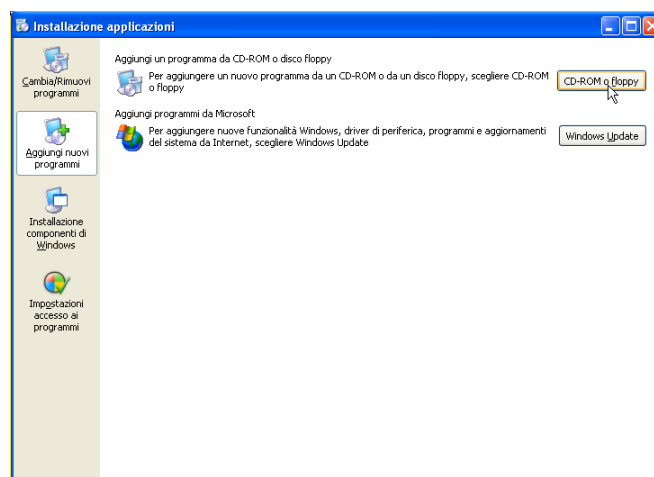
Installazione applicazioni

Cambia/Rimuovi programmi

Aggiungi nuovi programmi

Installazione componenti di Windows

Impostazioni accesso ai programmi

Aggiungi un programma da CD-ROM o disco floppy

Per aggiungere un nuovo programma da un CD-ROM o da un disco floppy, scegliere CD-ROM o floppy

CD-ROM o floppy

Aggiungi programmi da Microsoft

Per aggiungere nuove funzionalità Windows, driver di periferica, programmi e aggiornamenti del sistema da Internet, scegliere Windows Update

Windows Update